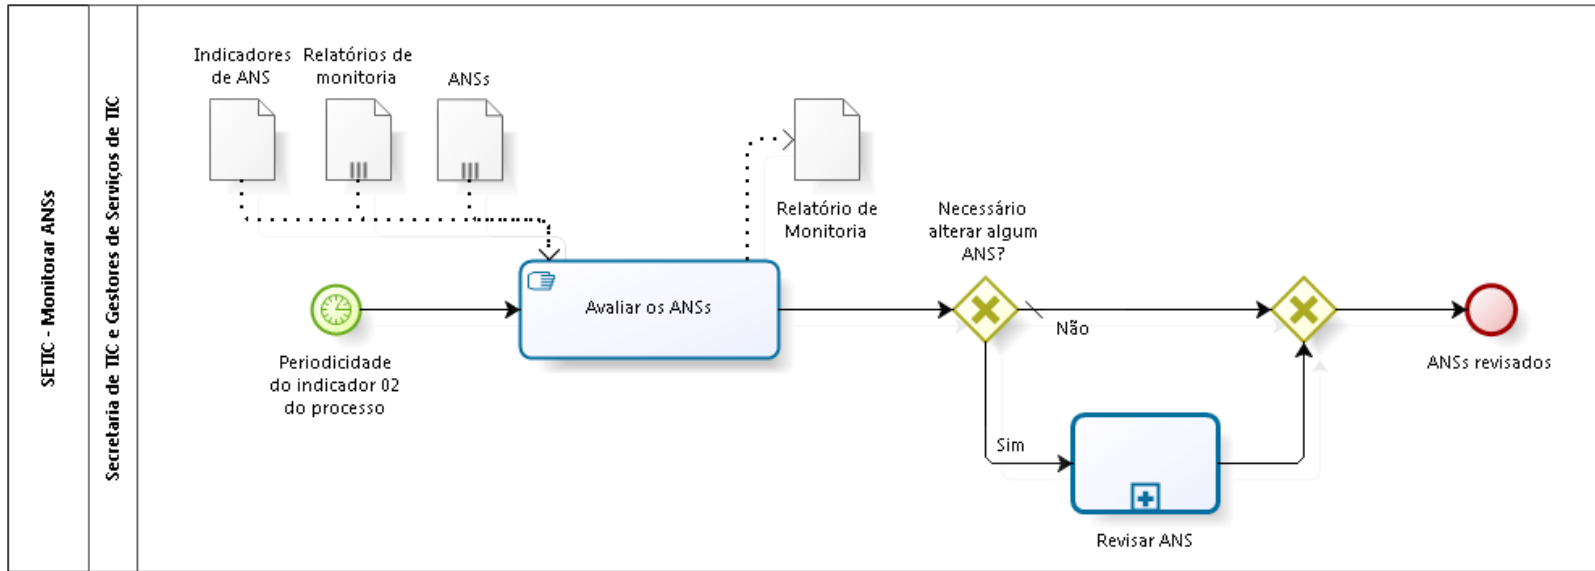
SETIC - Monitorar ANSs

Secretaria de TIC e Gestores de Serviços de TIC

Indicadores de ANS

Relatórios de monitoria

ANSs

Relatório de Monitoria

Necessário alterar algum ANS?

Periodicidade do indicador 02 do processo

Avaliar os ANSs

Não

Sim

Revisar ANS

ANSs revisados